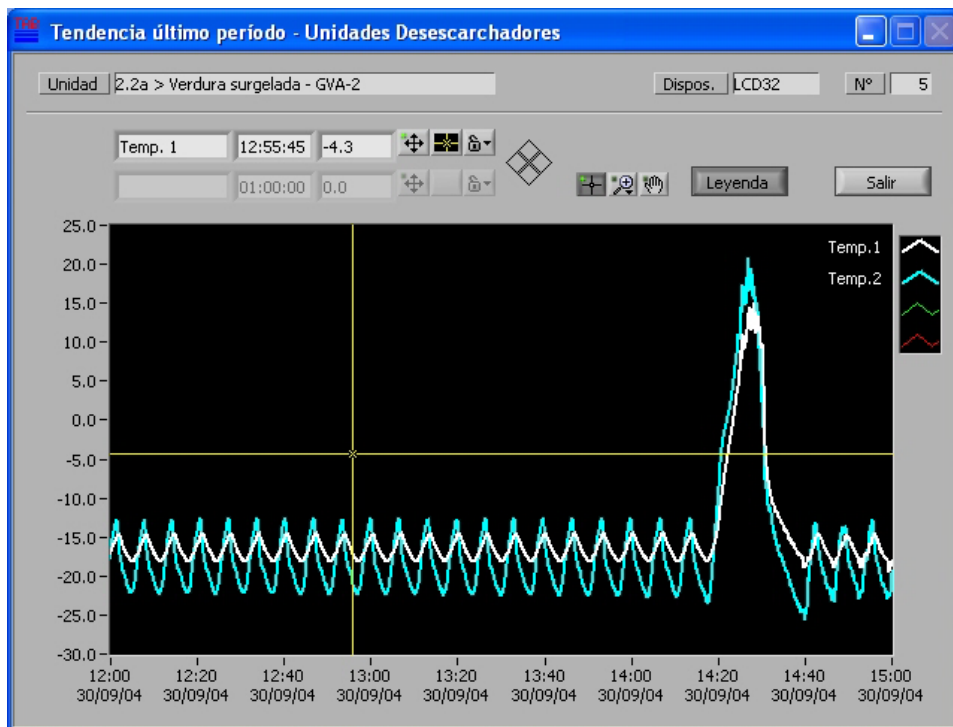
Tendencia último período - Unidades Desescarchadores

Unidad 2.2a > Verdura surgelada - GVA-2

Dispos. LCD32

Nº 5

Temp. 1 12:55:45 -4.3

01:00:00 0.0

Leyenda

Salir

Temp.1
Temp.2

25.0
20.0
15.0
10.0
5.0
0.0
-5.0
-10.0
-15.0
-20.0
-25.0
-30.0

12:00 30/09/04
12:20 30/09/04
12:40 30/09/04
13:00 30/09/04
13:20 30/09/04
13:40 30/09/04
14:00 30/09/04
14:20 30/09/04
14:40 30/09/04
15:00 30/09/04